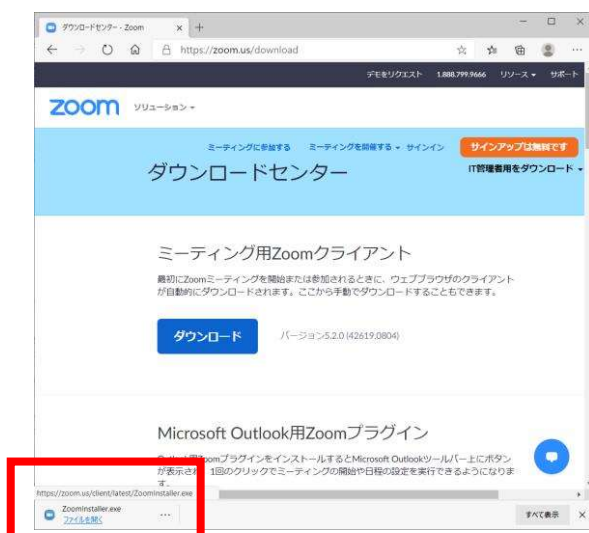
ダウンロードセンター - Zoom ×

https://zoom.us/download

デモをリクエスト 1.888.799.9666 リソース サポート

zoom ソリューション

ミーティングに参加する ミーティングを開催する サインイン サインアップは無料です

ダウンロードセンター

IT管理者用をダウンロード

ミーティング用Zoomクライアント

最初にZoomミーティングを開始または参加されるときに、ウェブブラウザのクライアントが自動的にダウンロードされます。ここから手動でダウンロードすることもできます。

ダウンロード

バージョン5.2.0 (42619.0804)

Microsoft Outlook用Zoomプラグイン

Outlook用Zoomプラグインをインストールすると Microsoft Outlookツールバー上にボタンが表示され、1回のクリックでミーティングの開始や日程の設定を実行できるようになります。

https://zoom.us/client/latest/ZoomInstaller.exe

ZoomInstaller.exe
ファイルを開く

...

すべて表示

×